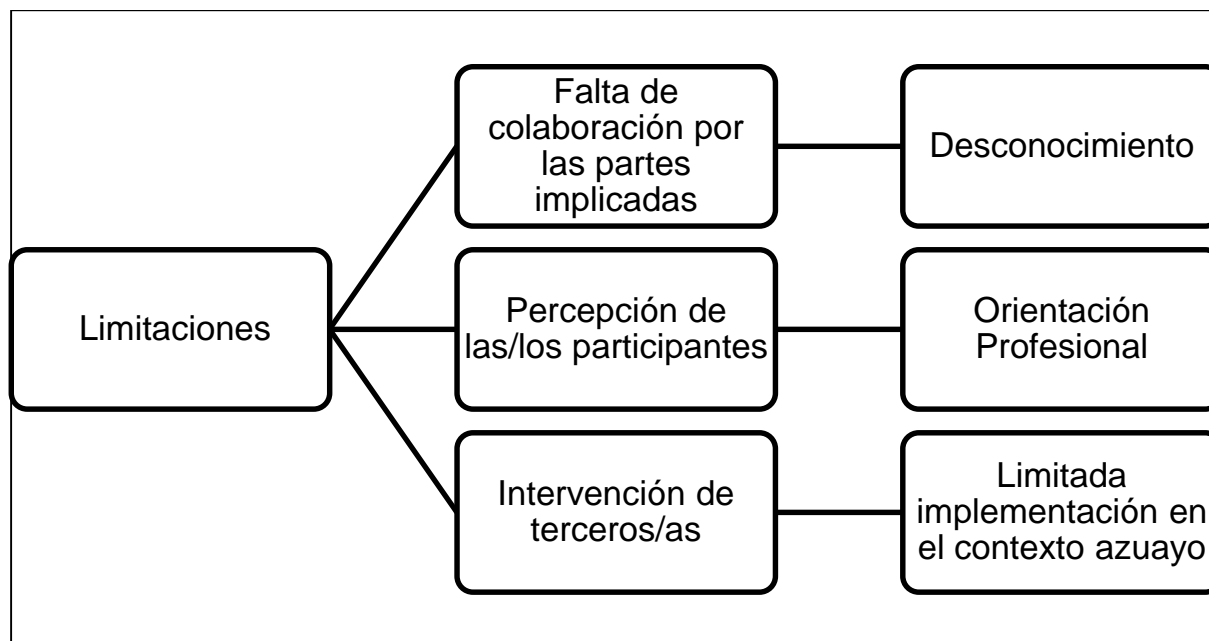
Limitaciones

Falta de colaboración por las partes implicadas

Desconocimiento

Percepción de las/los participantes

Orientación Profesional

Intervención de terceros/as

Limitada implementación en el contexto azuayo